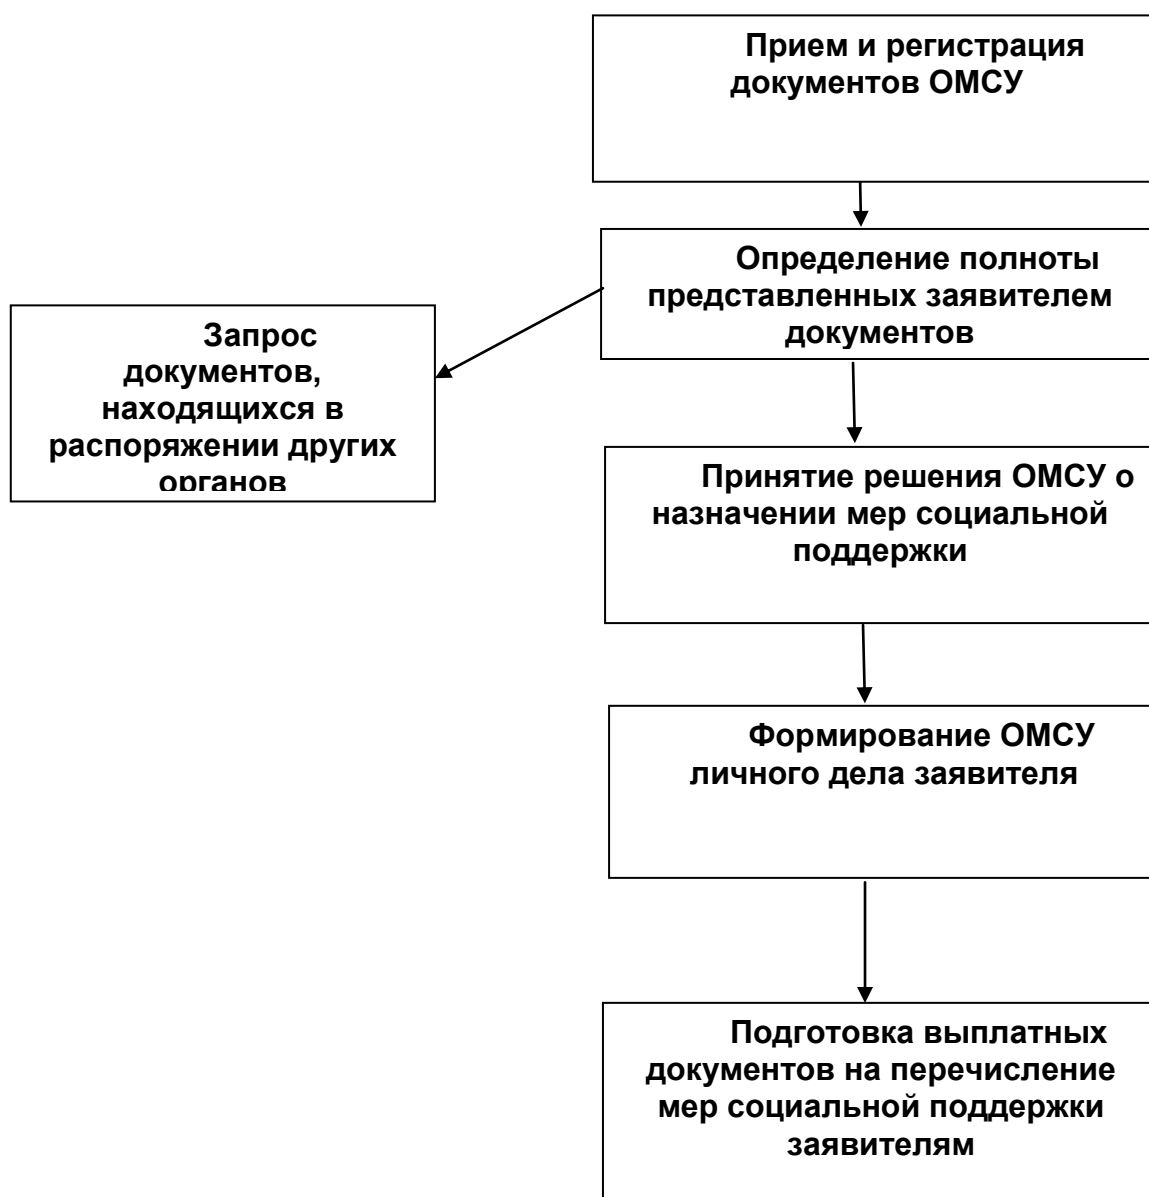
Прием и регистрация документов ОМСУ

Определение полноты представленных заявителем документов

Запрос документов, находящихся в распоряжении других органов

Принятие решения ОМСУ о назначении мер социальной поддержки

Формирование ОМСУ личного дела заявителя

Подготовка выплатных документов на перечисление мер социальной поддержки заявителям